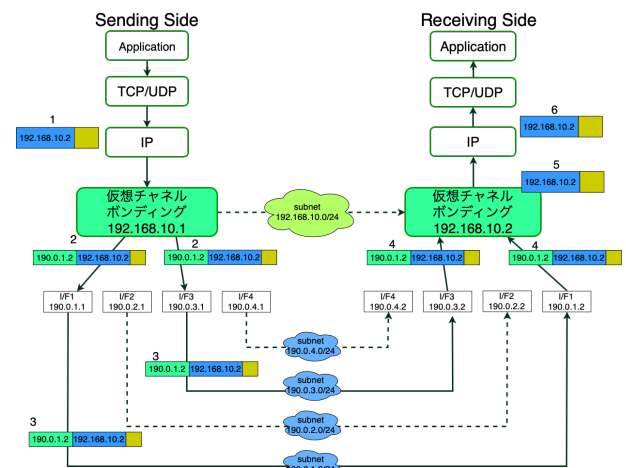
Sending Side

Application

TCP/UDP

IP

1
192.168.10.2

仮想チャネル
ボンディング
192.168.10.1

2
190.0.1.2 192.168.10.2

2
190.0.1.2 192.168.10.2

I/F1
190.0.1.1

I/F2
190.0.2.1

I/F3
190.0.3.1

I/F4
190.0.4.1

subnet
192.168.10.0/24

Receiving Side

Application

TCP/UDP

IP

6
192.168.10.2

5
192.168.10.2

仮想チャネル
ボンディング
192.168.10.2

4
190.0.1.2 192.168.10.2

4
190.0.1.2 192.168.10.2

I/F4
190.0.4.2

I/F3
190.0.3.2

I/F2
190.0.2.2

I/F1
190.0.1.2

subnet
190.0.4.0/24

3
190.0.1.2 192.168.10.2

subnet
190.0.3.0/24

subnet
190.0.2.0/24

3
190.0.1.2 192.168.10.2

subnet
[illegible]